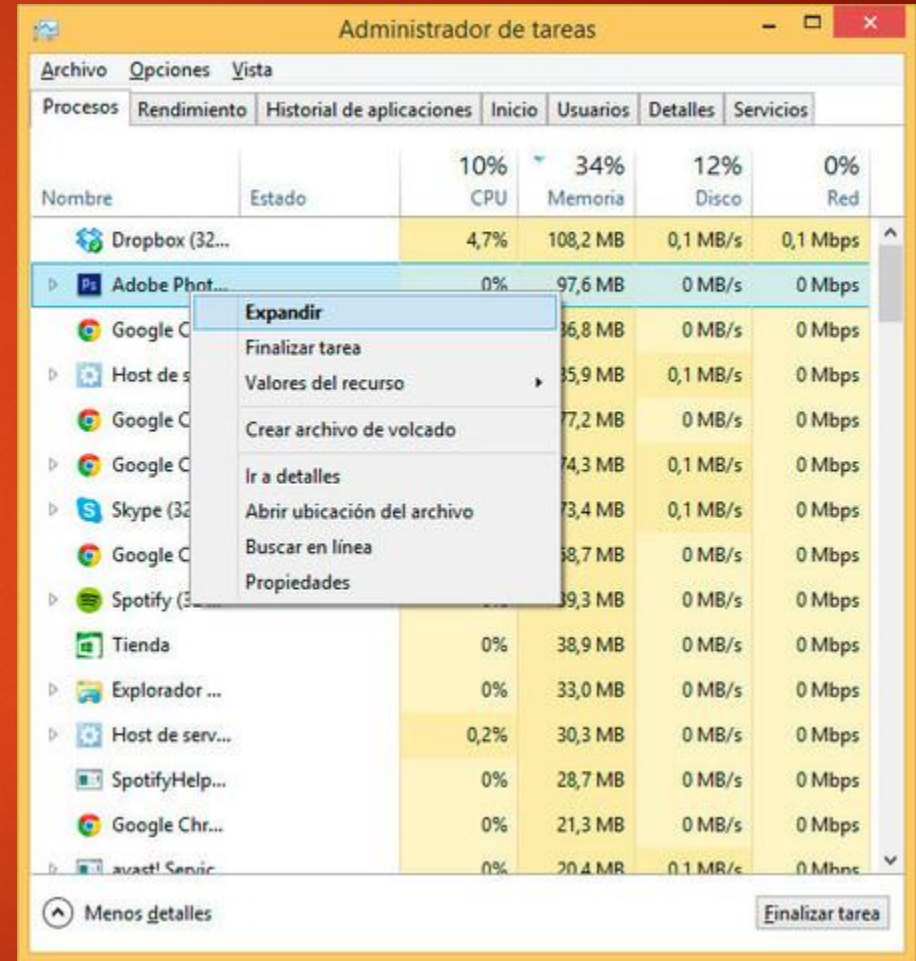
Administrador de tareas

Archivo Opciones Vista

Procesos | Rendimiento | Historial de aplicaciones | Inicio | Usuarios | Detalles | Servicios

| Nombre | Estado | 10% CPU | 34% Memoria | 12% Disco | 0% Red |
|---|---|---|---|---|---|
| Dropbox (32... | | 4,7% | 108,2 MB | 0,1 MB/s | 0,1 Mbps |
| Adobe Phot... | | 0% | 97,6 MB | 0 MB/s | 0 Mbps |
| Google C | | | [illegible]6,8 MB | 0 MB/s | 0 Mbps |
| Host de s | | | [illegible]5,9 MB | 0,1 MB/s | 0 Mbps |
| Google C | | | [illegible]7,2 MB | 0 MB/s | 0 Mbps |
| Google C | | | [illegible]4,3 MB | 0,1 MB/s | 0 Mbps |
| Skype (32 | | | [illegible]3,4 MB | 0,1 MB/s | 0 Mbps |
| Google C | | | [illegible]8,7 MB | 0 MB/s | 0 Mbps |
| Spotify (3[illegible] | | | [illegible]9,3 MB | 0 MB/s | 0 Mbps |
| Tienda | | 0% | 38,9 MB | 0 MB/s | 0 Mbps |
| Explorador ... | | 0% | 33,0 MB | 0 MB/s | 0 Mbps |
| Host de serv... | | 0,2% | 30,3 MB | 0 MB/s | 0 Mbps |
| SpotifyHelp... | | 0% | 28,7 MB | 0 MB/s | 0 Mbps |
| Google Chr... | | 0% | 21,3 MB | 0 MB/s | 0 Mbps |
| avast! Servic | | 0% | 20,4 MB | 0,1 MB/s | 0 Mbps |

Expandir
Finalizar tarea
Valores del recurso
Crear archivo de volcado
Ir a detalles
Abrir ubicación del archivo
Buscar en línea
Propiedades

Menos detalles

Finalizar tarea